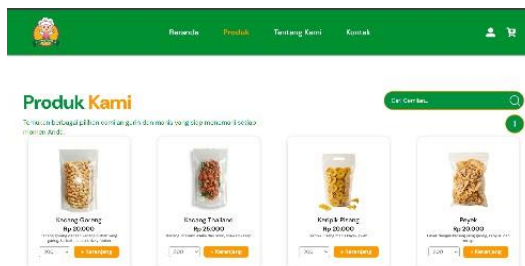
Beranda Produk Tentang Kami Kontak

Produk Kami

Temukan berbagai pilihan camilan gurih dan renyah yang siap menemani setiap momen Anda.

Cari Camilan...

1

Kacang Goreng
Rp 20.000
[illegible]
250 + Keranjang

Kacang Thailand
Rp 25.000
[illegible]
250 + Keranjang

Keripik Pisang
Rp 20.000
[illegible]
250 + Keranjang

Peyek
Rp 20.000
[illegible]
250 + Keranjang